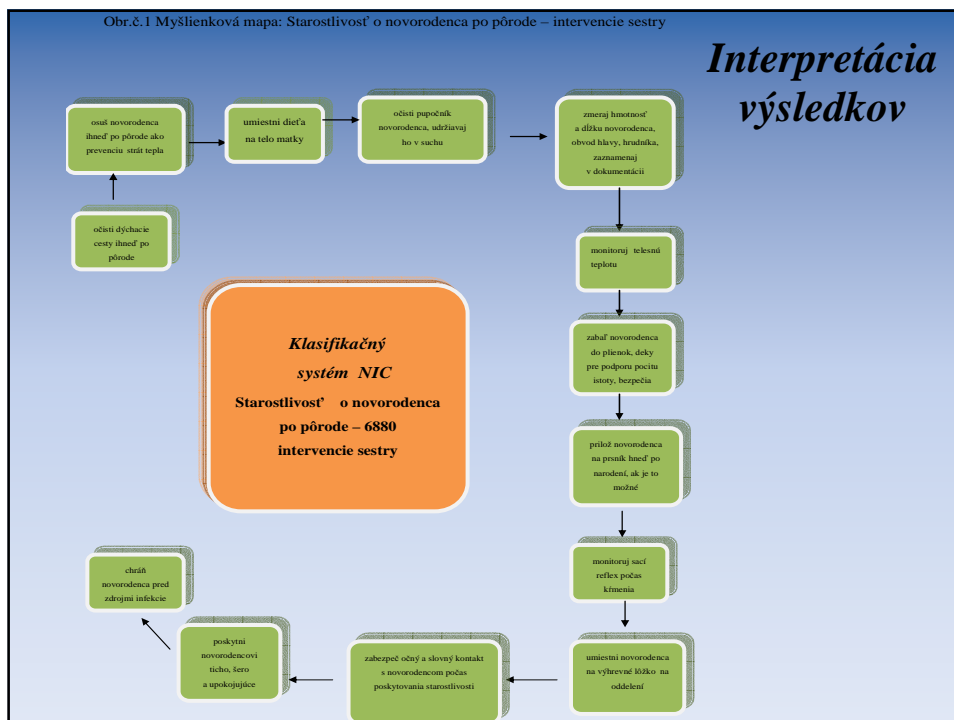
Obr.č.1 Myšlienková mapa: Starostlivosť o novorodenca po pôrode – intervencie sestry

Interpretácia výsledkov

očisti dýchacie cesty ihneď po pôrode

osuš novorodenca ihneď po pôrode ako prevenciu strát tepla

umiestni dieťa na telo matky

očisti pupočník novorodenca, udržiavaj ho v suchu

zmeraj hmotnosť a dĺžku novorodenca, obvod hlavy, hrudníka, zaznamenaj v dokumentácii

monitoruj telesnú teplotu

zabaľ novorodenca do plienok, deky pre podporu pocitu istoty, bezpečia

prilož novorodenca na prsník hneď po narodení, ak je to možné

monitoruj sací reflex počas kŕmenia

umiestni novorodenca na výhrevné lôžko na oddelení

zabezpeč očný a slovný kontakt s novorodencom počas poskytovania starostlivosti

poskytni novorodencovi ticho, šero a upokojujúce

chráň novorodenca pred zdrojmi infekcie

Klasifikačný systém NIC
Starostlivosť o novorodenca po pôrode – 6880 intervencie sestry